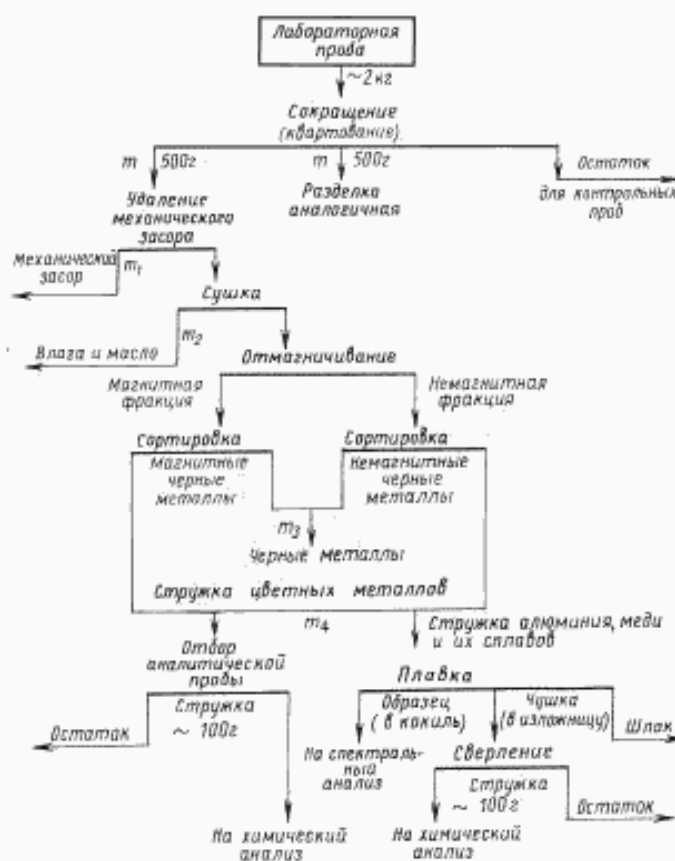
Лабораторная проба

~2 кг

Сокращение (квартование)

m 500г

m 500г

Остаток для контрольных проб

Удаление механического засора

Разделка аналогичная

Механический засор

$m_1$

Сушка

$m_2$

Влага и масло

Отмагничивание

Магнитная фракция

Немагнитная фракция

Сортировка

Сортировка

Магнитные черные металлы

Немагнитные черные металлы

$m_3$

Черные металлы

Стружка цветных металлов

$m_4$

Отбор аналитической пробы

Стружка алюминия, меди и их сплавов

Плавка

Стружка ~ 100г

Остаток

Образец (в кокиль)

Чушка (в изложницу)

Шлак

На спектральный анализ

Сверление

Стружка ~ 100 г

Остаток

На химический анализ

На химический анализ